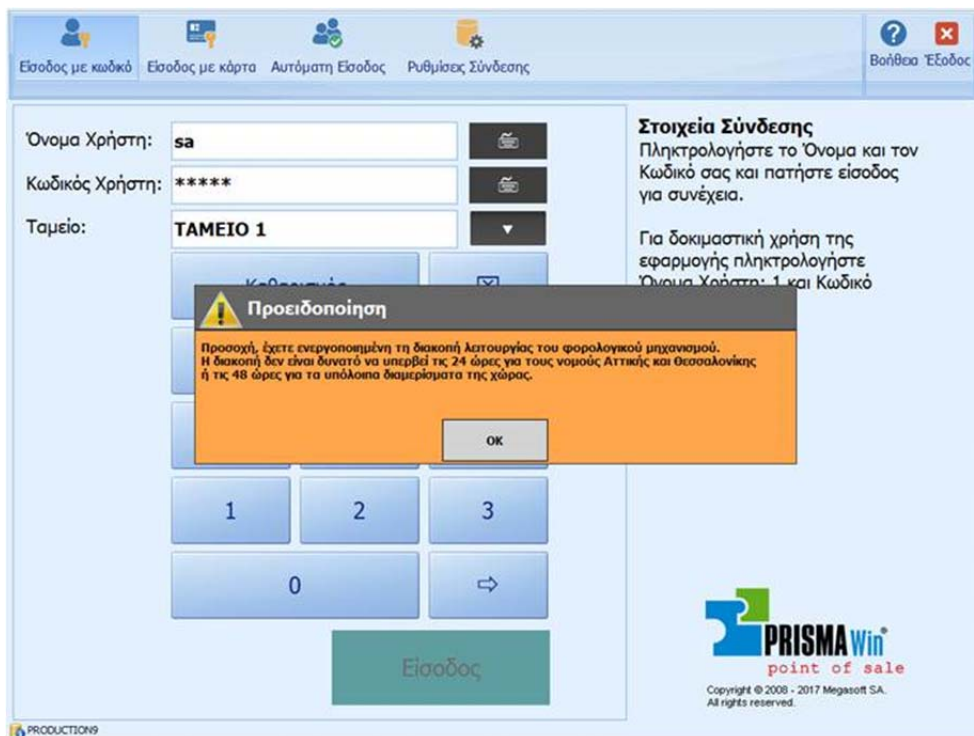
Είσοδος με κωδικό Είσοδος με κάρτα Αυτόματη Είσοδος Ρυθμίσεις Σύνδεσης

Βοήθεια Έξοδος

Όνομα Χρήστη: sa

Κωδικός Χρήστη: *****

Ταμείο: ΤΑΜΕΙΟ 1

Στοιχεία Σύνδεσης
Πληκτρολογήστε το Όνομα και τον Κωδικό σας και πατήστε είσοδος για συνέχεια.

Για δοκιμαστική χρήση της εφαρμογής πληκτρολογήστε Όνομα Χρήστη: 1 και Κωδικό

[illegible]

Προειδοποίηση

Προσοχή, έχετε ενεργοποιημένη τη διακοπή λειτουργίας του φορολογικού μηχανισμού.
Η διακοπή δεν είναι δυνατό να υπερβεί τις 24 ώρες για τους νομούς Αττικής και Θεσσαλονίκης ή τις 48 ώρες για τα υπόλοιπα διαμερίσματα της χώρας.

OK

1 2 3

0 ⇨

Είσοδος

PRISMA Win
point of sale
Copyright © 2008 - 2017 Megasoft SA.
All rights reserved.

PRODUCTION9